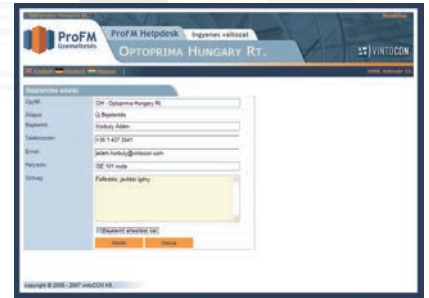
ProFM Üzemeltetés

ProFM Helpdesk Ingyenes változat

Optoprima Hungary Rt.

VINTOCON

English Deutsch Magyar

Bejelentés adatai

Cég/ME: CH - Optoprima Hungary Rt.

Állapot: Új Bejelentés

Bejelentő: Korbuly Ádám

Telefonszám: +36 1 437 3541

Email: adam.korbuly@vintocon.com

Helyszín: GE 101 iroda

Szöveg: Falfestés, javítási igény

Bejelentő értesítést kér

Copyright © 2006 - 2007 vintoCON Kft.